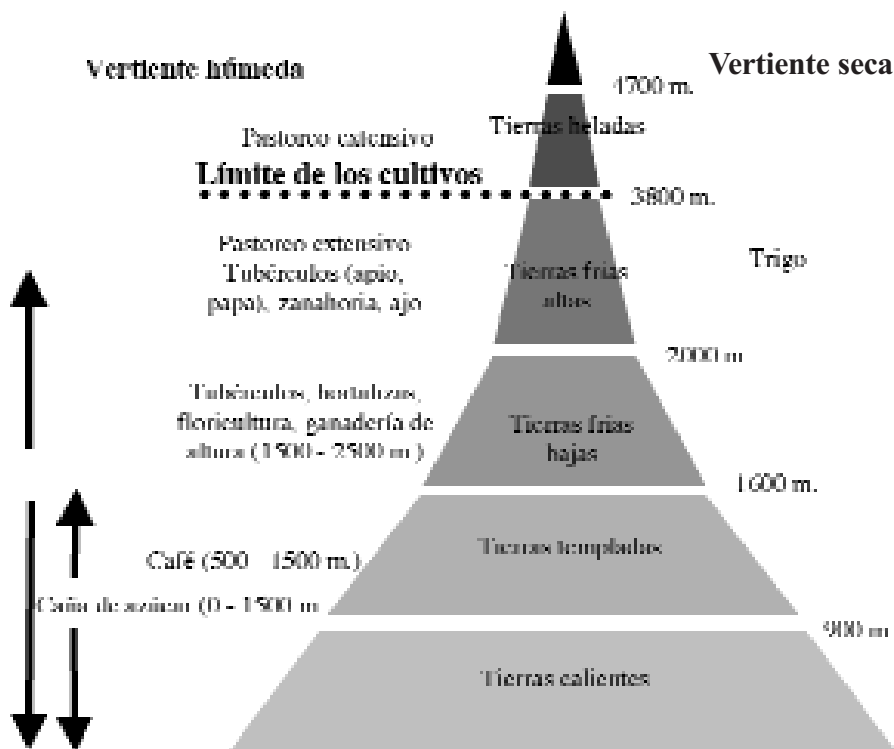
Vertiente húmeda

Vertiente seca

4700 m.

Tierras heladas

Pastoreo extensivo

Límite de los cultivos

3800 m.

Pastoreo extensivo
Tubérculos (apio, papa), zanahoria, ajo

Tierras frías altas

Trigo

2000 m

Tubérculos, hortalizas, floricultura, ganadería de altura (1500 - 2500 m.)

Tierras frías bajas

1600 m.

Café (500 - 1500 m.)

Tierras templadas

Caña de azúcar (0 - 1500 m

900 m

Tierras calientes